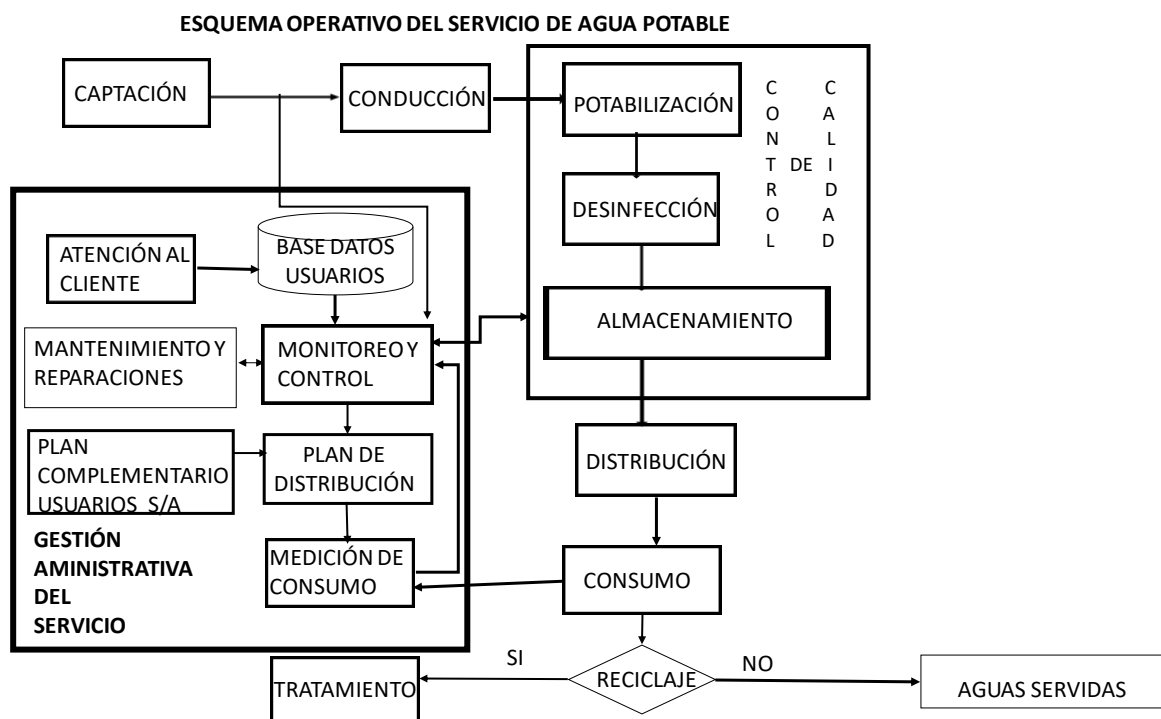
ESQUEMA OPERATIVO DEL SERVICIO DE AGUA POTABLE

CAPTACIÓN

CONDUCCIÓN

POTABILIZACIÓN

CONTROL DE CALIDAD

DESINFECCIÓN

ALMACENAMIENTO

ATENCIÓN AL CLIENTE

BASE DATOS USUARIOS

MANTENIMIENTO Y REPARACIONES

MONITOREO Y CONTROL

PLAN COMPLEMENTARIO USUARIOS S/A

PLAN DE DISTRIBUCIÓN

DISTRIBUCIÓN

GESTIÓN AMINISTRATIVA DEL SERVICIO

MEDICIÓN DE CONSUMO

CONSUMO

SI

RECICLAJE

NO

TRATAMIENTO

AGUAS SERVIDAS